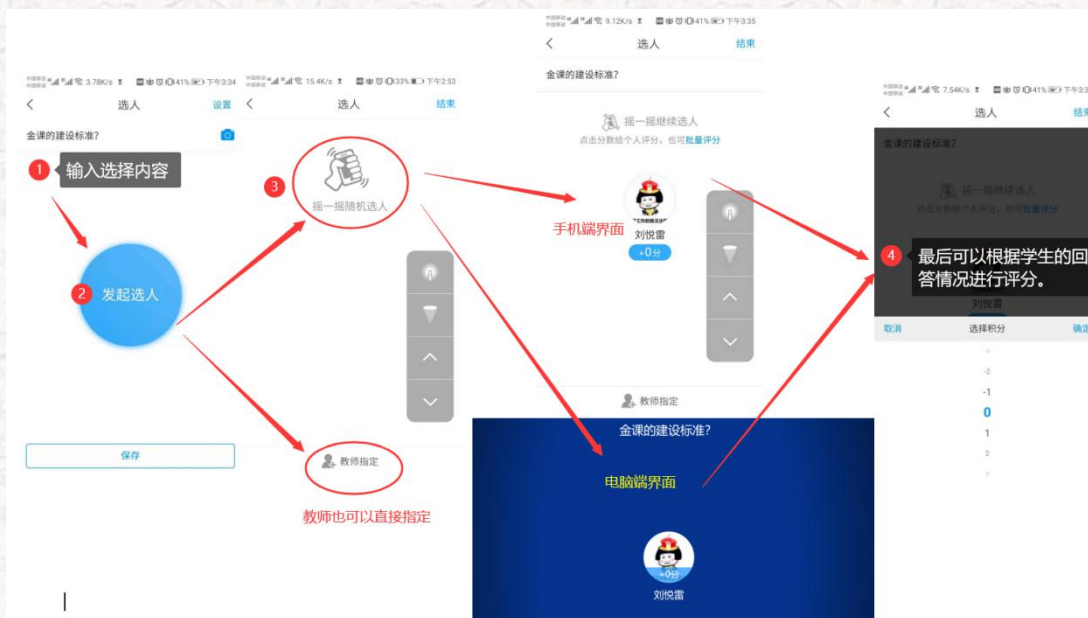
3.78K/s 41% 下午3:34
选人 设置
金课的建设标准?
1 输入选择内容
2 发起选人
保存

15.4K/s 33% 下午2:53
选人 结束
3 摇一摇随机选人
教师指定
教师也可以直接指定

9.12K/s 41% 下午3:35
选人 结束
金课的建设标准?
摇一摇继续选人
点击分数给个人评分，也可批量评分
手机端界面
刘悦雷
+0分
教师指定

金课的建设标准?
电脑端界面
+0分
刘悦雷

7.54K/s 41% 下午3:3
选人 结
金课的建设标准?
摇一摇继续选人
点击分数给个人评分，也可批量评分
4 最后可以根据学生的回答情况进行评分。
刘悦雷
取消 选择积分 确定
-3
-2
-1
0
1
2
3